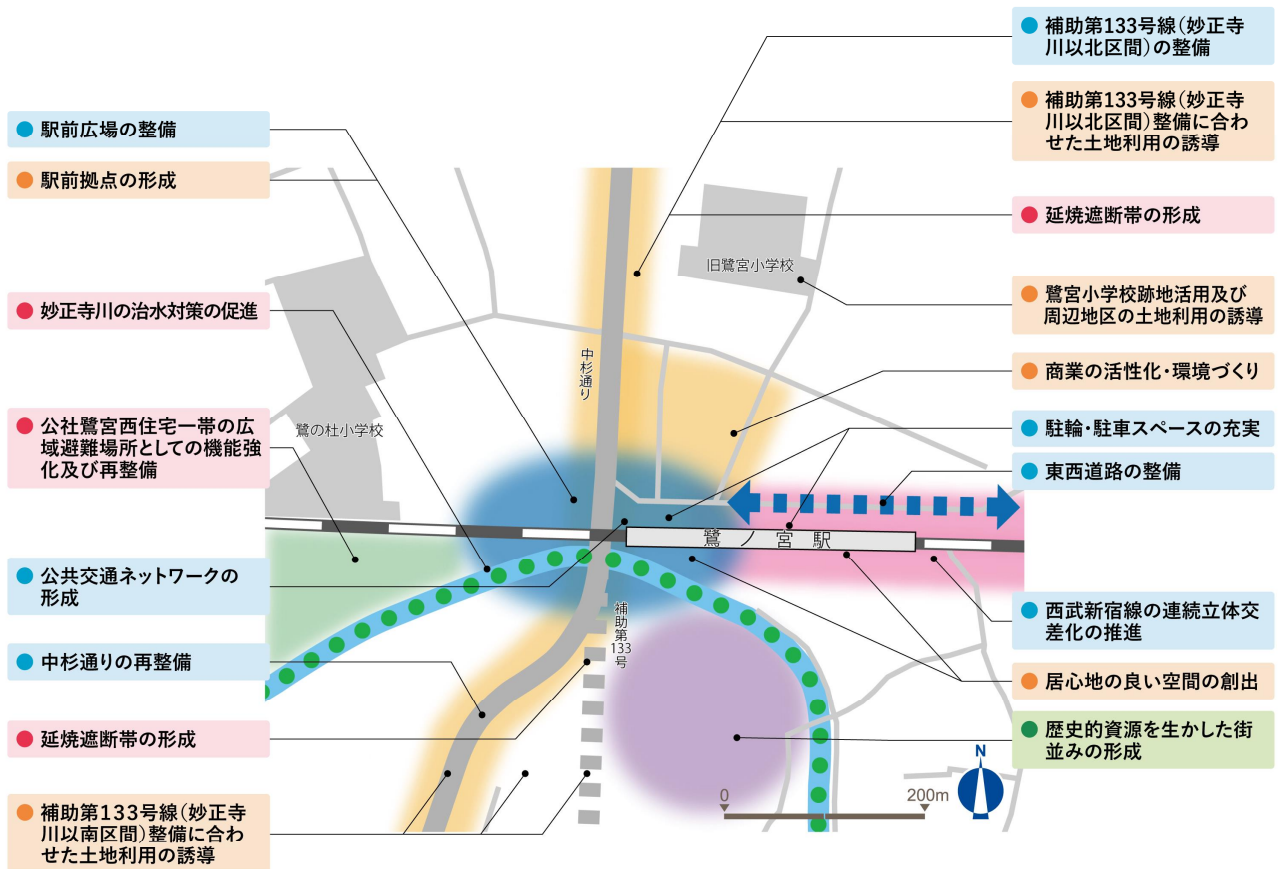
駅前広場の整備

駅前拠点の形成

妙正寺川の治水対策の促進

公社鷺宮西住宅一帯の広域避難場所としての機能強化及び再整備

公共交通ネットワークの形成

中杉通りの再整備

延焼遮断帯の形成

補助第133号線（妙正寺川以南区間）整備に合わせた土地利用の誘導

補助第133号線（妙正寺川以北区間）の整備

補助第133号線（妙正寺川以北区間）整備に合わせた土地利用の誘導

延焼遮断帯の形成

鷺宮小学校跡地活用及び周辺地区の土地利用の誘導

商業の活性化・環境づくり

駐輪・駐車スペースの充実

東西道路の整備

西武新宿線の連続立体交差化の推進

居心地の良い空間の創出

歴史的資源を生かした街並みの形成

旧鷺宮小学校

鷺の杜小学校

中杉通り

鷺ノ宮駅

補助第133号

0

200m

N